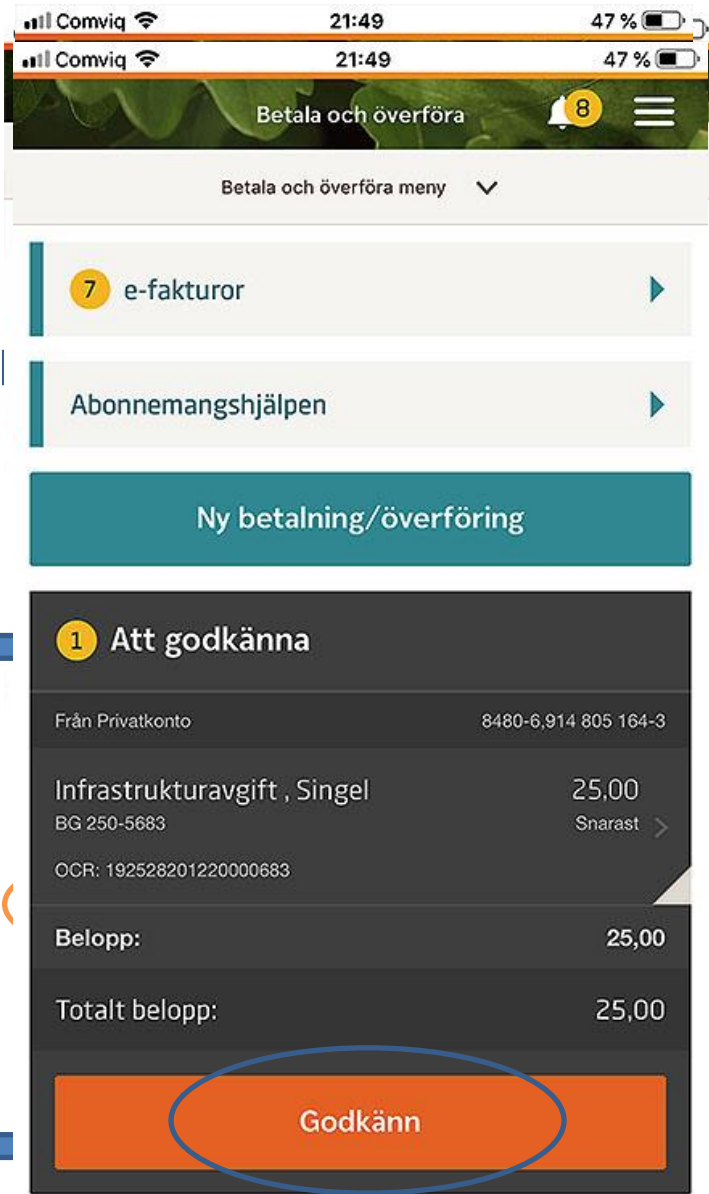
Comviq 21:49 47 %
Comviq 21:49 47 %
Betala och överföra 8

Betala och överföra meny

7 e-fakturor

Abonnemangshjälpen

Ny betalning/överföring

1 Att godkänna

Från Privatkonto 8480-6,914 805 164-3

Infrastrukturavgift , Singel 25,00
BG 250-5683 Snarast
OCR: 192528201220000683

Belopp: 25,00

Totalt belopp: 25,00

Godkänn